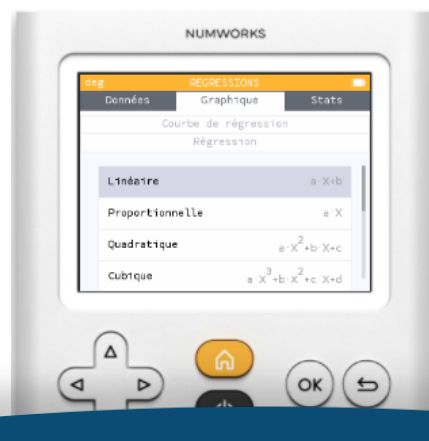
NUMWORKS

deg RÉGRESSIONS

Données Graphique Stats

Courbe de régression

Régression

Linéaire $a\cdot X+b$

Proportionnelle $a\cdot X$

Quadratique $a\cdot X^2+b\cdot X+c$

Cubique $a\cdot X^3+b\cdot X^2+c\cdot X+d$

OK